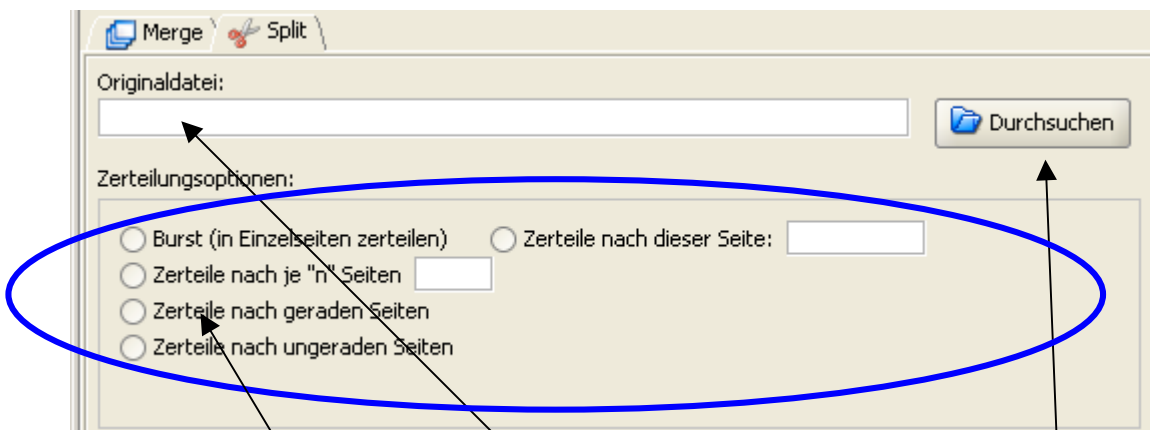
Merge Split

Originaldatei:

Durchsuchen

Zerteilungsoptionen:

Burst (in Einzelseiten zerteilen)
Zerteile nach dieser Seite:
Zerteile nach je "n" Seiten
Zerteile nach geraden Seiten
Zerteile nach ungeraden Seiten